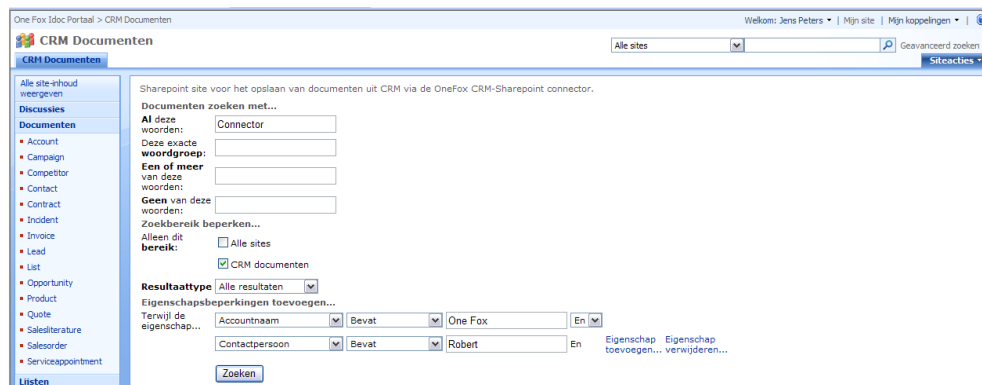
One Fox Idoc Portaal > CRM Documenten

Welkom: Jens Peters ▾ | Mijn site | Mijn koppelingen ▾ |

CRM Documenten

Alle sites

Geavanceerd zoeken

CRM Documenten

Siteacties ▾

Alle site-inhoud weergeven

Discussies

Documenten

Account
Campaign
Competitor
Contact
Contract
Incident
Invoice
Lead
List
Opportunity
Product
Quote
Salesliterature
Salesorder
Serviceappointment

Lijsten

Sharepoint site voor het opslaan van documenten uit CRM via de OneFox CRM-Sharepoint connector.

Documenten zoeken met...

Al deze woorden: Connector

Deze exacte woordgroep:

Een of meer van deze woorden:

Geen van deze woorden:

Zoekbereik beperken...

Alleen dit bereik:

Alle sites

CRM documenten

Resultaattype Alle resultaten

Eigenschapsbeperkingen toevoegen...

Terwijl de eigenschap... Accountnaam Bevat One Fox En

Contactpersoon Bevat Robert En

Eigenschap toevoegen... Eigenschap verwijderen...

Zoeken